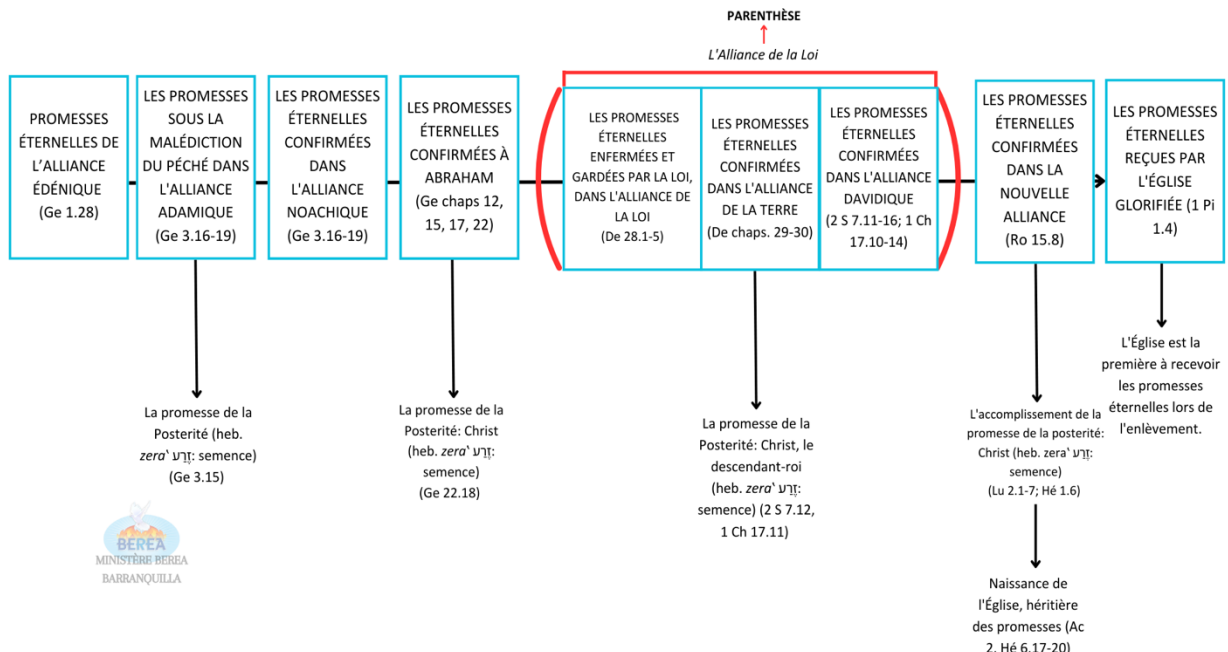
PARENTHÈSE

L'Alliance de la Loi

PROMESSES ÉTERNELLES DE L'ALLIANCE ÉDÉNIQUE (Ge 1.28)

LES PROMESSES SOUS LA MALÉDICTION DU PÉCHÉ DANS L'ALLIANCE ADAMIQUE (Ge 3.16-19)

LES PROMESSES ÉTERNELLES CONFIRMÉES DANS L'ALLIANCE NOACHIQUE (Ge 3.16-19)

LES PROMESSES ÉTERNELLES CONFIRMÉES À ABRAHAM (Ge chaps 12, 15, 17, 22)

LES PROMESSES ÉTERNELLES ENFERMÉES ET GARDÉES PAR LA LOI, DANS L'ALLIANCE DE LA LOI (De 28.1-5)

LES PROMESSES ÉTERNELLES CONFIRMÉES DANS L'ALLIANCE DE LA TERRE (De chaps. 29-30)

LES PROMESSES ÉTERNELLES CONFIRMÉES DANS L'ALLIANCE DAVIDIQUE (2 S 7.11-16; 1 Ch 17.10-14)

LES PROMESSES ÉTERNELLES CONFIRMÉES DANS LA NOUVELLE ALLIANCE (Ro 15.8)

LES PROMESSES ÉTERNELLES REÇUES PAR L'ÉGLISE GLORIFIÉE (1 Pi 1.4)

La promesse de la Posterité (heb. zera' זֶרַע: semence) (Ge 3.15)

La promesse de la Posterité: Christ (heb. zera' זֶרַע: semence) (Ge 22.18)

La promesse de la Posterité: Christ, le descendant-roi (heb. zera' זֶרַע: semence) (2 S 7.12, 1 Ch 17.11)

L'accomplissement de la promesse de la posterité: Christ (heb. zera' זֶרַע: semence) (Lu 2.1-7; Hé 1.6)

L'Église est la première à recevoir les promesses éternelles lors de l'enlèvement.

Naissance de l'Église, héritière des promesses (Ac 2, Hé 6.17-20)

BEREA
MINISTÈRE BEREA
BARRANQUILLA